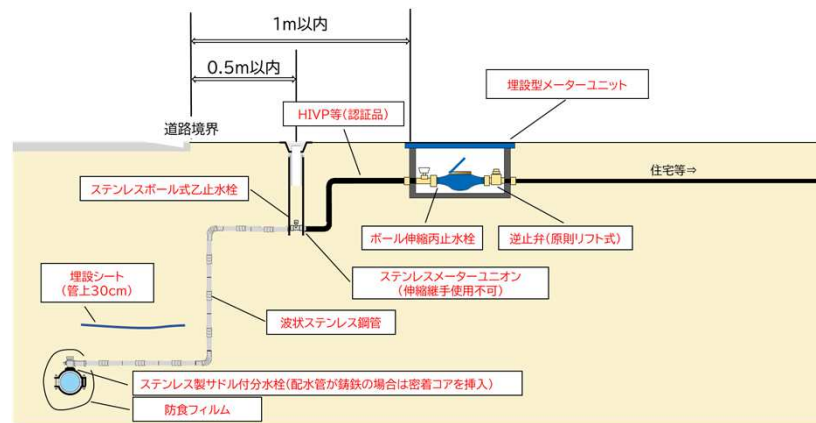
1m以内

0.5m以内

埋設型メーターユニット

道路境界

HIVP等(認証品)

住宅等⇒

ステンレスボール式乙止水栓

ボール伸縮丙止水栓

逆止弁(原則リフト式)

埋設シート
(管上30cm)

ステンレスメーターユニオン
(伸縮継手使用不可)

波状ステンレス鋼管

ステンレス製サドル付分水栓(配水管が鋳鉄の場合は密着コアを挿入)

防食フィルム